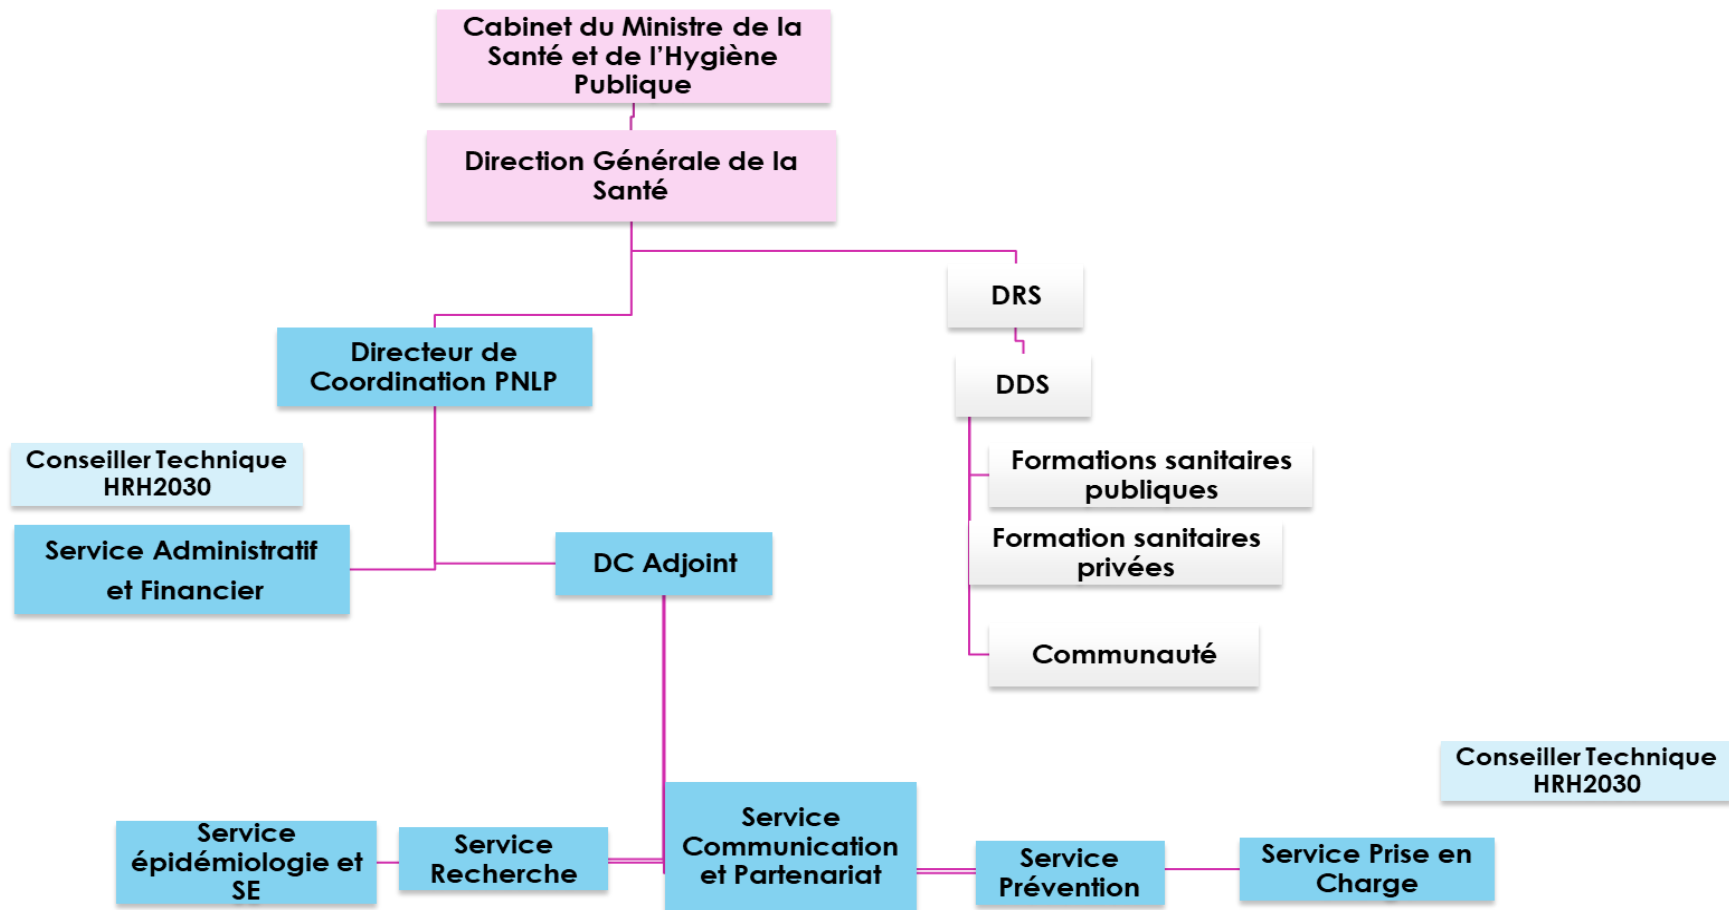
Cabinet du Ministre de la Santé et de l'Hygiène Publique

Direction Générale de la Santé

DRS

DDS

Formations sanitaires publiques

Formation sanitaires privées

Communauté

Directeur de Coordination PNLP

Conseiller Technique HRH2030

Service Administratif et Financier

DC Adjoint

Conseiller Technique HRH2030

Service épidémiologie et SE

Service Recherche

Service Communication et Partenariat

Service Prévention

Service Prise en Charge